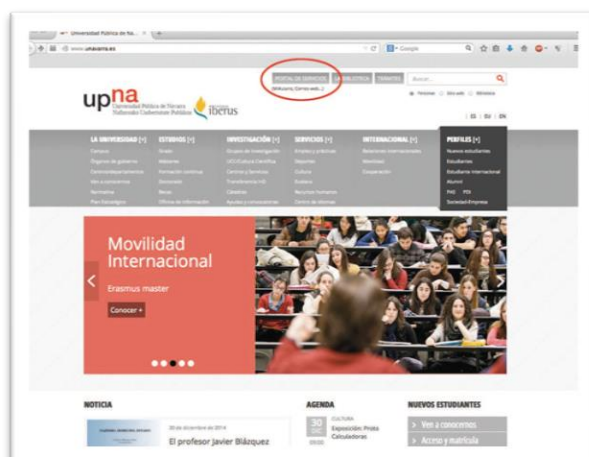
Universidad Pública de Na... ×

www.unavarra.es

Google

PORTAL DE SERVICIOS | BIBLIOTECA | TRÁMITES | Buscar...

(Miaulario, Correo web...)

Personas | Sitio web | Biblioteca

upna Universidad Pública de Navarra Nafarroako Unibertsitate Publikoa iberus

ES | EU | EN

LA UNIVERSIDAD [+]
Campus
Órganos de gobierno
Centros/departamentos
Ven a conocernos
Normativa
Plan Estratégico

ESTUDIOS [+]
Grados
Másteres
Formación continua
Doctorado
Becas
Oficina de información

INVESTIGACIÓN [+]
Grupos de investigación
UCC (Cultura Científica)
Centros y Servicios
Transferencia I+D
Cátedras
Ayudas y convocatorias

SERVICIOS [+]
Empleo y prácticas
Deportes
Cultura
Euskera
Recursos humanos
Centro de idiomas

INTERNACIONAL [+]
Relaciones internacionales
Movilidad
Cooperación

PERFILES [+]
Nuevos estudiantes
Estudiantes
Estudiante internacional
Alumni
PAS | PDI
Sociedad-Empresa

Movilidad Internacional

Erasmus master

Conocer +

NOTICIA

20 de diciembre de 2014

El profesor Javier Blázquez

AGENDA

30 DIC 09:00

CULTURA
Exposición: Proto Calculadoras

NUEVOS ESTUDIANTES

Ven a conocernos

Acceso y matrícula